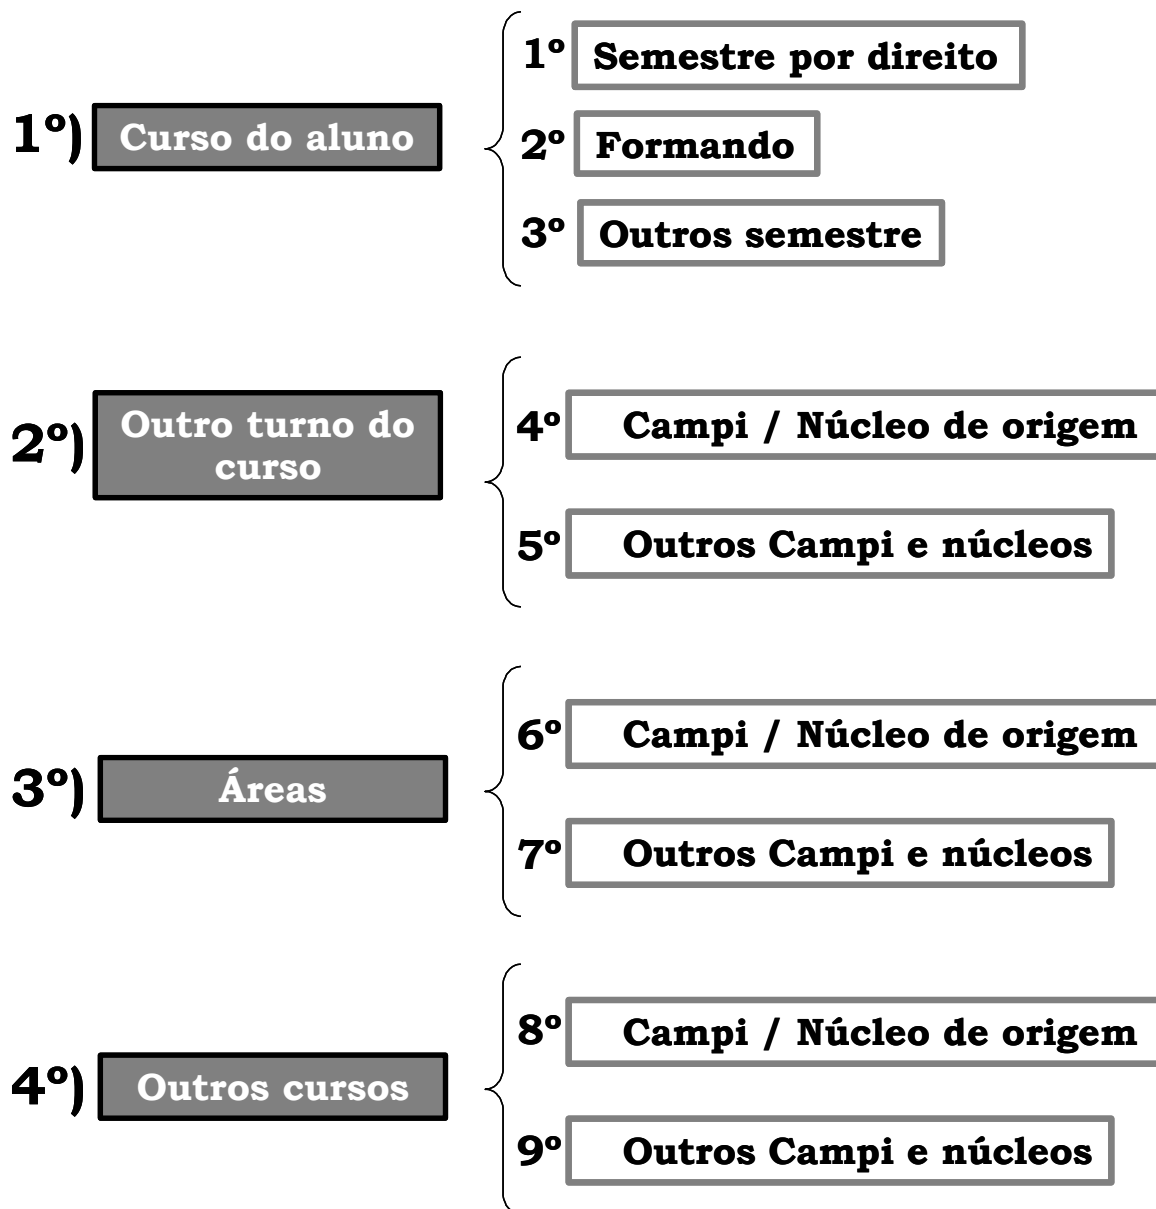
1º) Curso do aluno

1º Semestre por direito

2º Formando

3º Outros semestre

2º) Outro turno do curso

4º Campi / Núcleo de origem

5º Outros Campi e núcleos

3º) Áreas

6º Campi / Núcleo de origem

7º Outros Campi e núcleos

4º) Outros cursos

8º Campi / Núcleo de origem

9º Outros Campi e núcleos